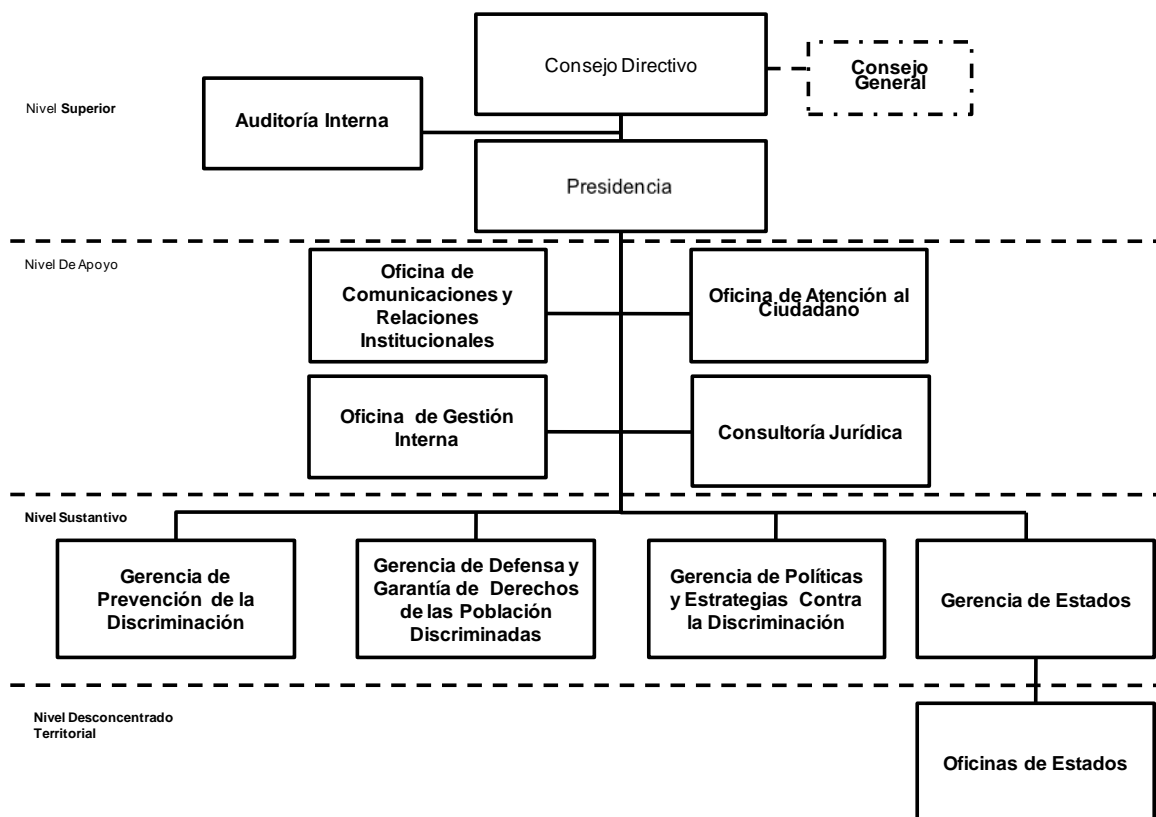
Nivel Superior

Consejo Directivo

Consejo General

Auditoría Interna

Presidencia

Nivel De Apoyo

Oficina de Comunicaciones y Relaciones Institucionales

Oficina de Atención al Ciudadano

Oficina de Gestión Interna

Consultoría Jurídica

Nivel Sustantivo

Gerencia de Prevención de la Discriminación

Gerencia de Defensa y Garantía de Derechos de las Población Discriminadas

Gerencia de Políticas y Estrategias Contra la Discriminación

Gerencia de Estados

Nivel Desconcentrado Territorial

Oficinas de Estados